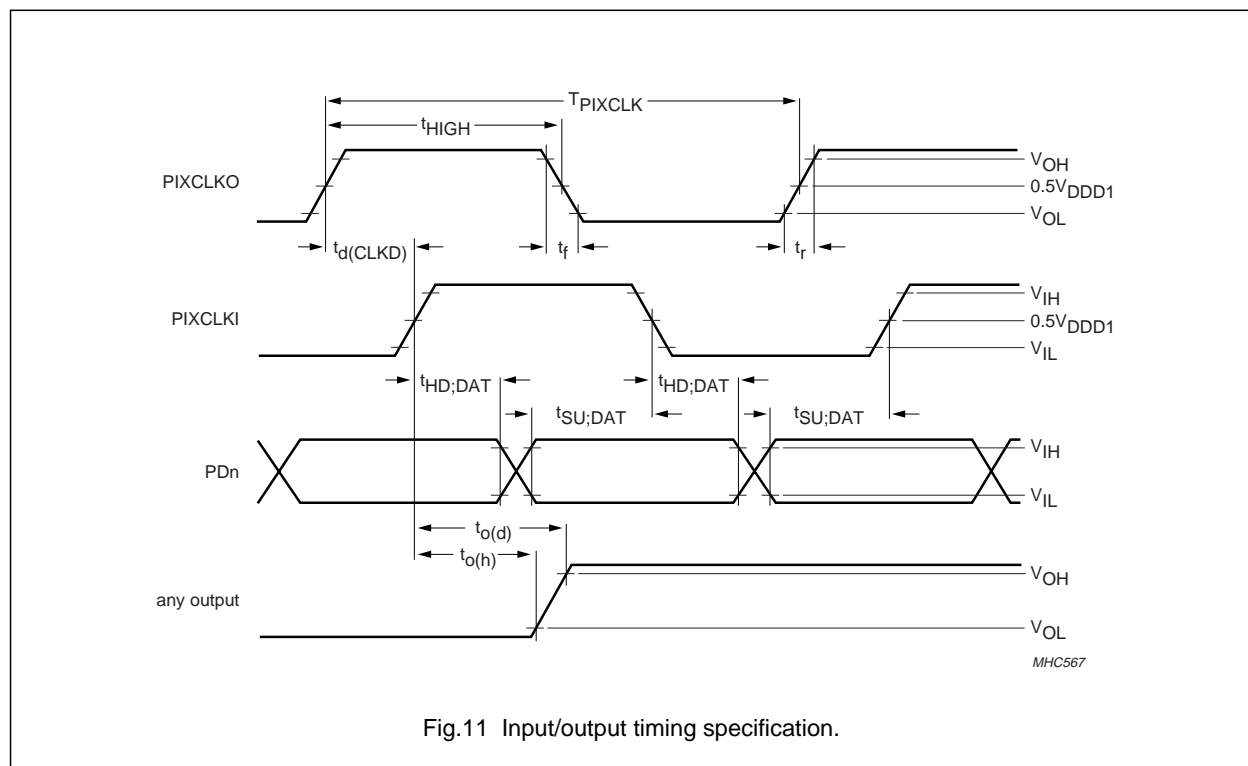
$T_{PIXCLK}$
$t_{HIGH}$
PIXCLKO
$V_{OH}$
$0.5V_{DDD1}$
$V_{OL}$
$t_{d(CLKD)}$
$t_f$
$t_r$
PIXCLKI
$V_{IH}$
$0.5V_{DDD1}$
$V_{IL}$
$t_{HD;DAT}$
$t_{HD;DAT}$
$t_{SU;DAT}$
$t_{SU;DAT}$
PDn
$V_{IH}$
$V_{IL}$
$t_{o(d)}$
$t_{o(h)}$
any output
$V_{OH}$
$V_{OL}$
MHC567

Fig.11 Input/output timing specification.